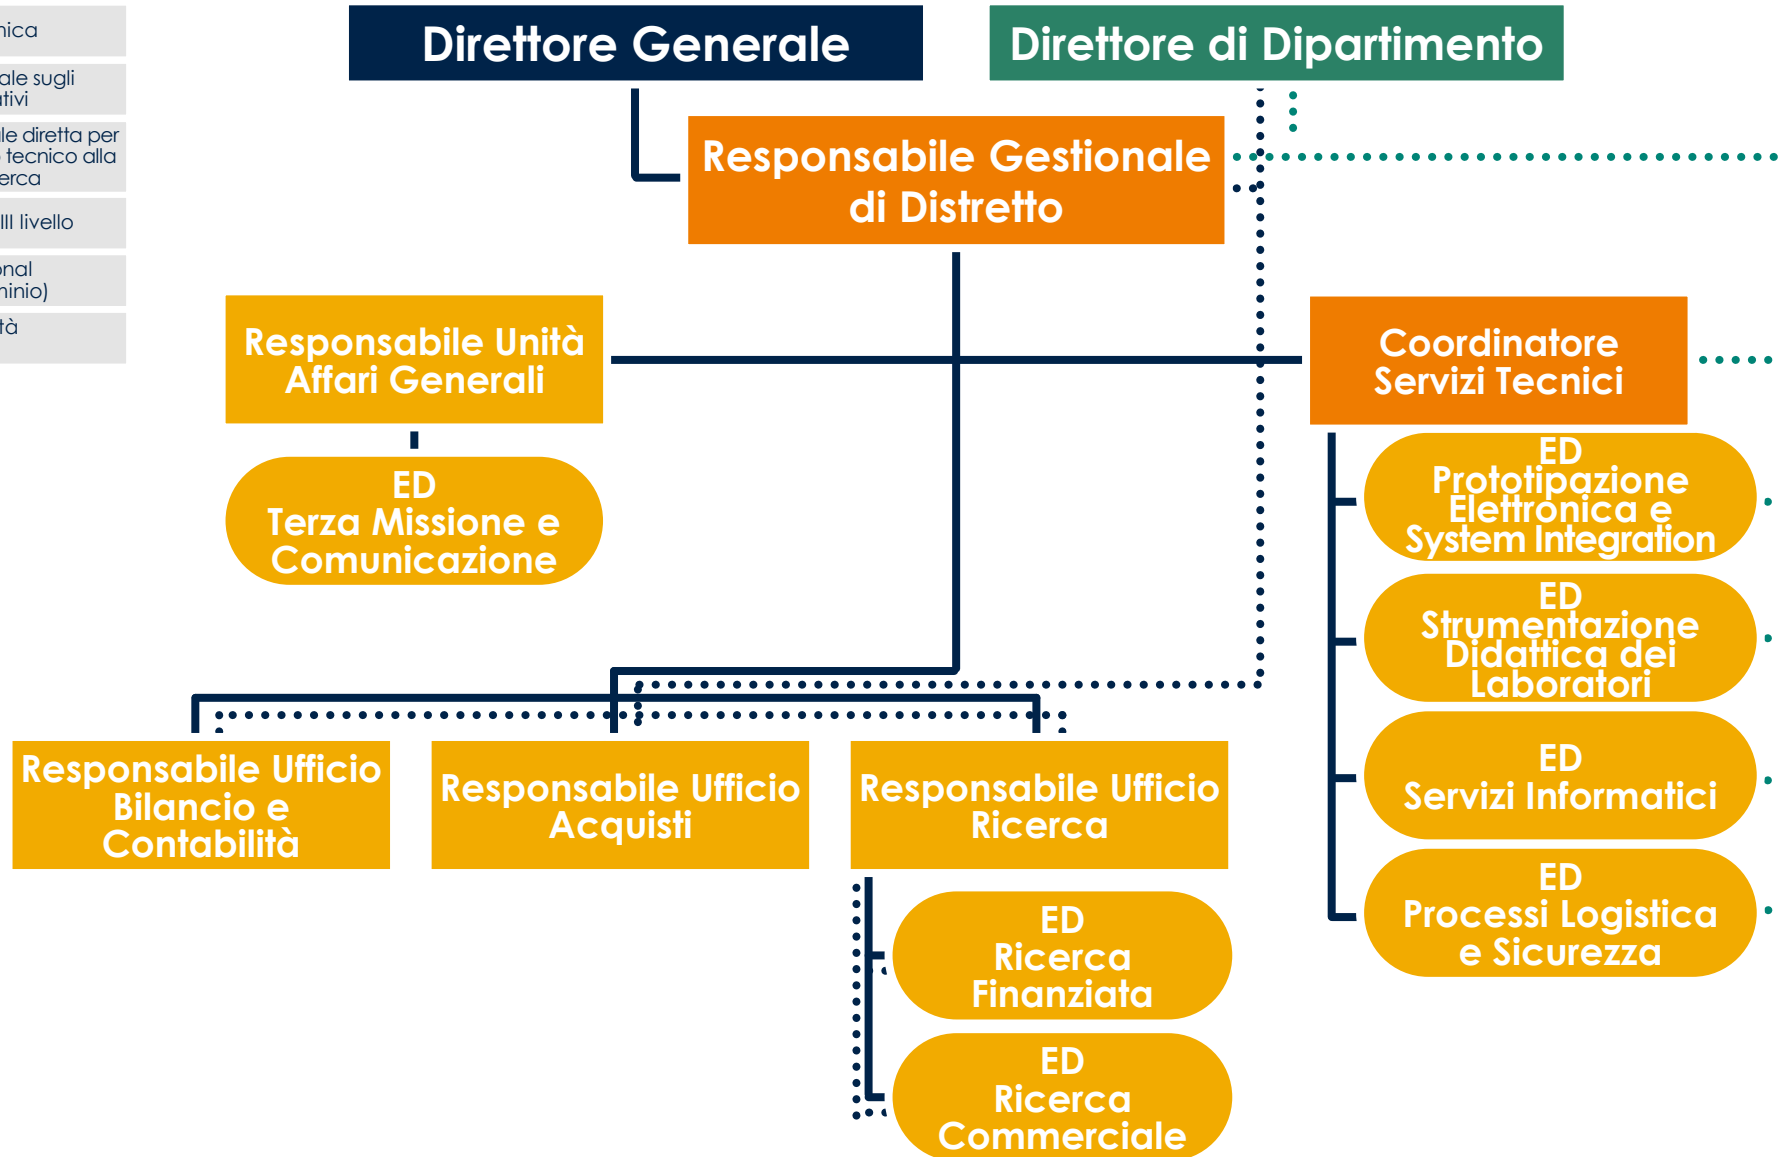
nica

ale sugli tivi

le diretta per tecnico alla erca

III livello

onal inio)

tà

Direttore Generale

Direttore di Dipartimento

Responsabile Gestionale di Distretto

Responsabile Unità Affari Generali

ED Terza Missione e Comunicazione

Coordinatore Servizi Tecnici

ED Prototipazione Elettronica e System Integration

ED Strumentazione Didattica dei Laboratori

ED Servizi Informatici

ED Processi Logistica e Sicurezza

Responsabile Ufficio Bilancio e Contabilità

Responsabile Ufficio Acquisti

Responsabile Ufficio Ricerca

ED Ricerca Finanziata

ED Ricerca Commerciale